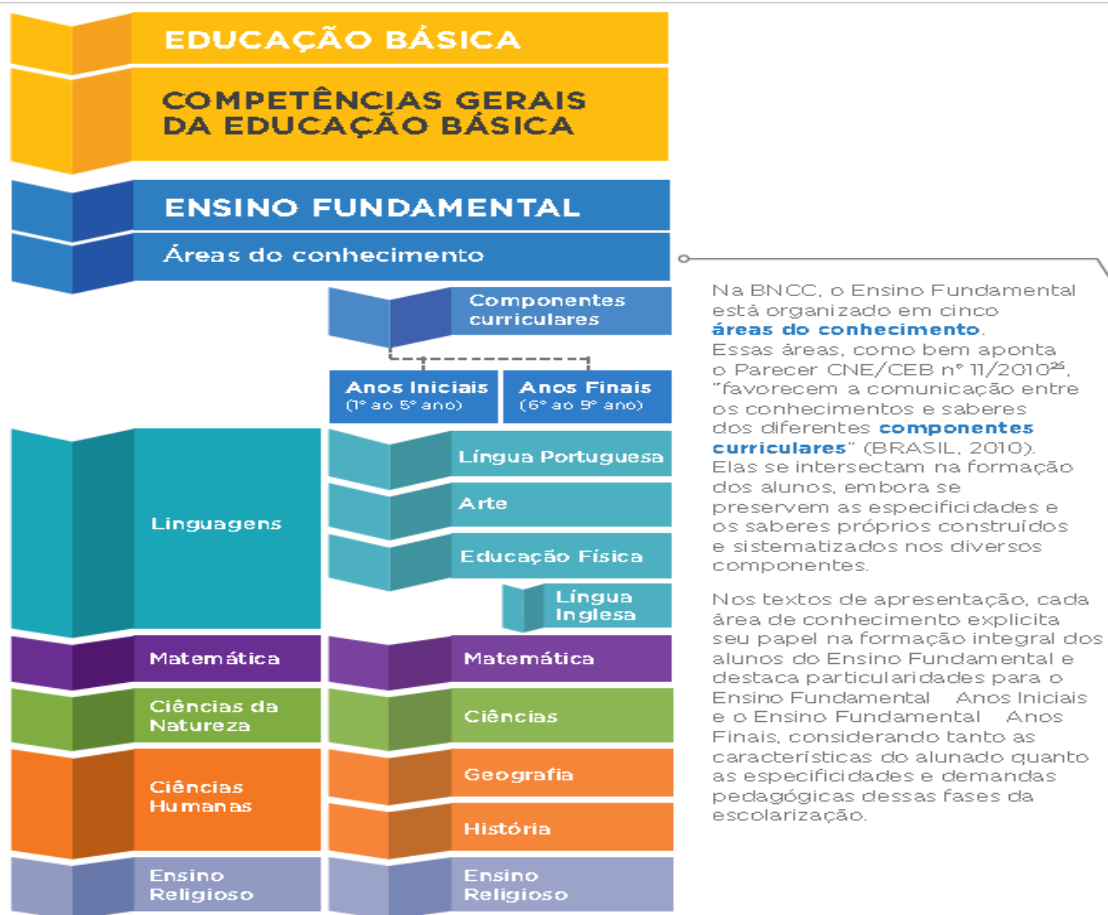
EDUCAÇÃO BÁSICA

COMPETÊNCIAS GERAIS DA EDUCAÇÃO BÁSICA

ENSINO FUNDAMENTAL

Áreas do conhecimento

Componentes curriculares

Anos Iniciais (1º ao 5º ano)

Anos Finais (6º ao 9º ano)

Linguagens

Língua Portuguesa

Arte

Educação Física

Língua Inglesa

Matemática

Matemática

Ciências da Natureza

Ciências

Ciências Humanas

Geografia

História

Ensino Religioso

Ensino Religioso

Na BNCC, o Ensino Fundamental está organizado em cinco **áreas do conhecimento**. Essas áreas, como bem aponta o Parecer CNE/CEB nº 11/2010$^{25}$, "favorecem a comunicação entre os conhecimentos e saberes dos diferentes **componentes curriculares**" (BRASIL, 2010). Elas se intersectam na formação dos alunos, embora se preservem as especificidades e os saberes próprios construídos e sistematizados nos diversos componentes.

Nos textos de apresentação, cada área de conhecimento explicita seu papel na formação integral dos alunos do Ensino Fundamental e destaca particularidades para o Ensino Fundamental Anos Iniciais e o Ensino Fundamental Anos Finais, considerando tanto as características do alunado quanto as especificidades e demandas pedagógicas dessas fases da escolarização.